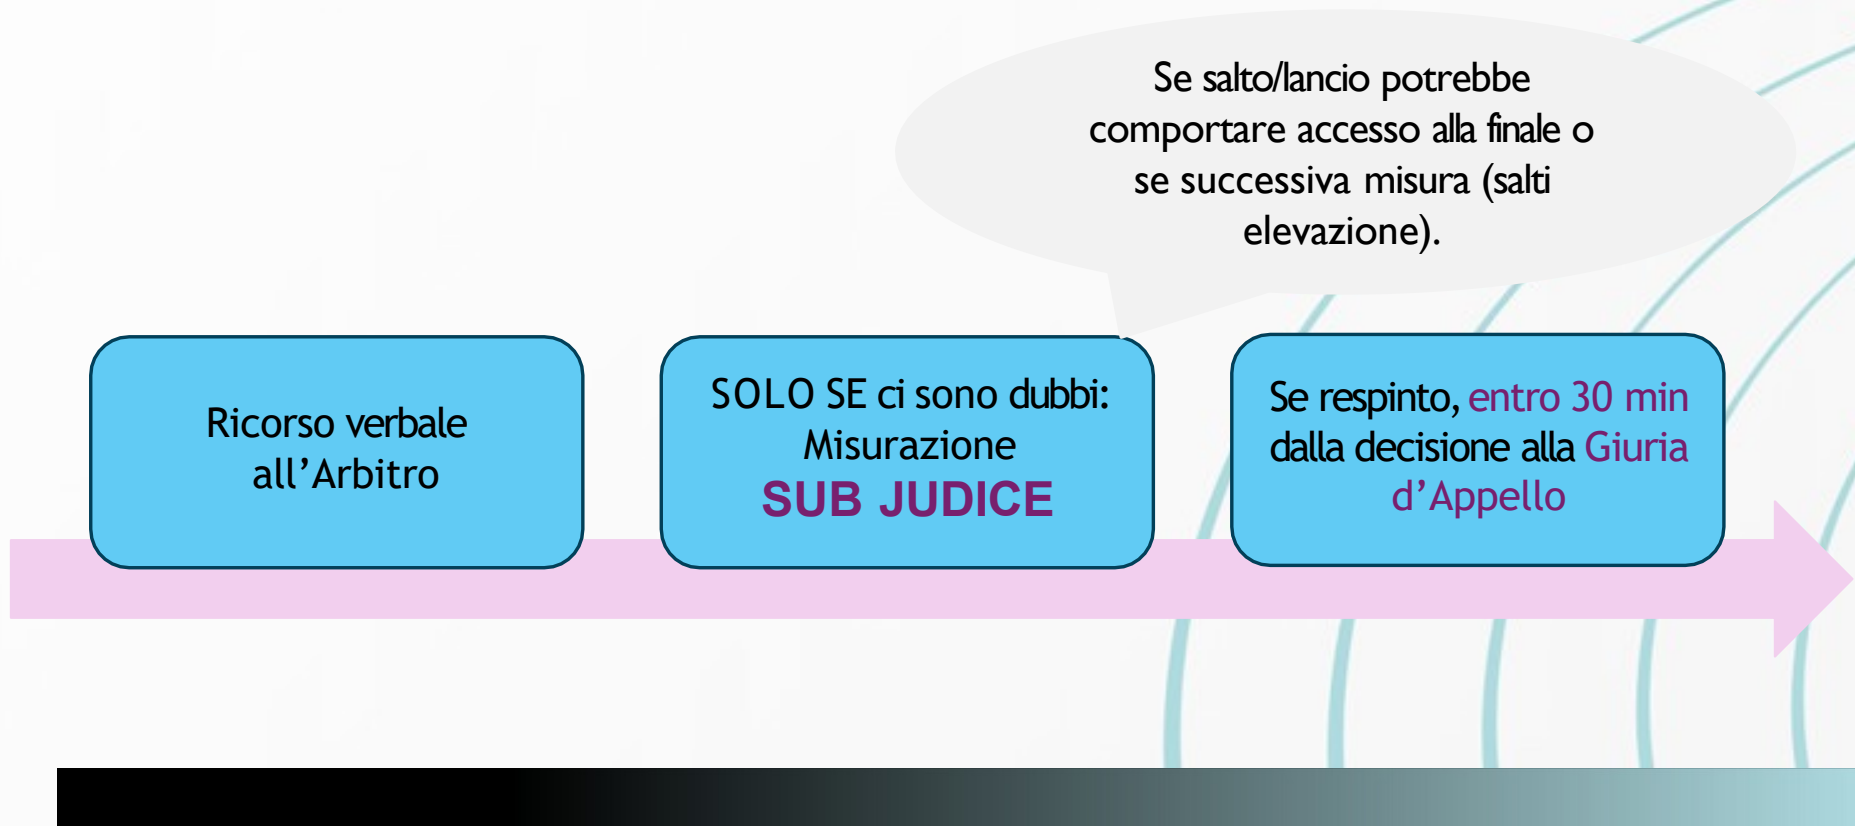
Se salto/lancio potrebbe comportare accesso alla finale o se successiva misura (salti elevazione).

Ricorso verbale all’Arbitro

SOLO SE ci sono dubbi: Misurazione SUB JUDICE

Se respinto, entro 30 min dalla decisione alla Giuria d’Appello